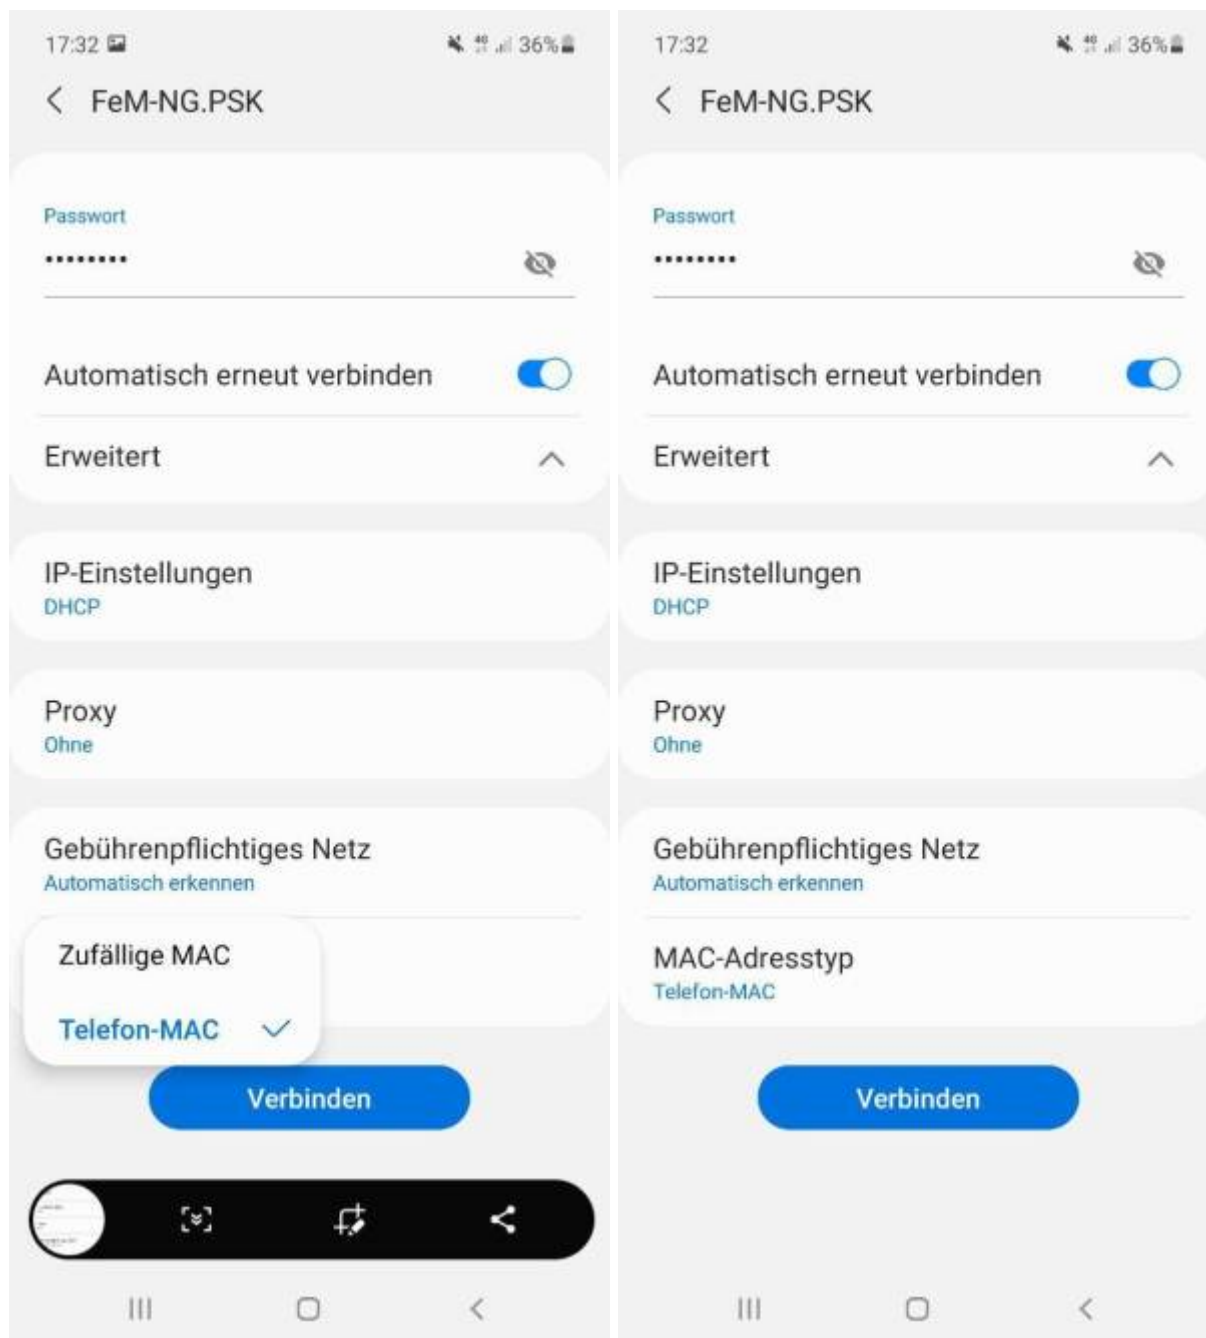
17:32 36%

FeM-NG.PSK

Passwort
•••••••••

Automatisch erneut verbinden

Erweitert

IP-Einstellungen
DHCP

Proxy
Ohne

Gebührenpflichtiges Netz
Automatisch erkennen

Zufällige MAC

Telefon-MAC

Verbinden

17:32 36%

FeM-NG.PSK

Passwort
•••••••••

Automatisch erneut verbinden

Erweitert

IP-Einstellungen
DHCP

Proxy
Ohne

Gebührenpflichtiges Netz
Automatisch erkennen

MAC-Adresstyp
Telefon-MAC

Verbinden